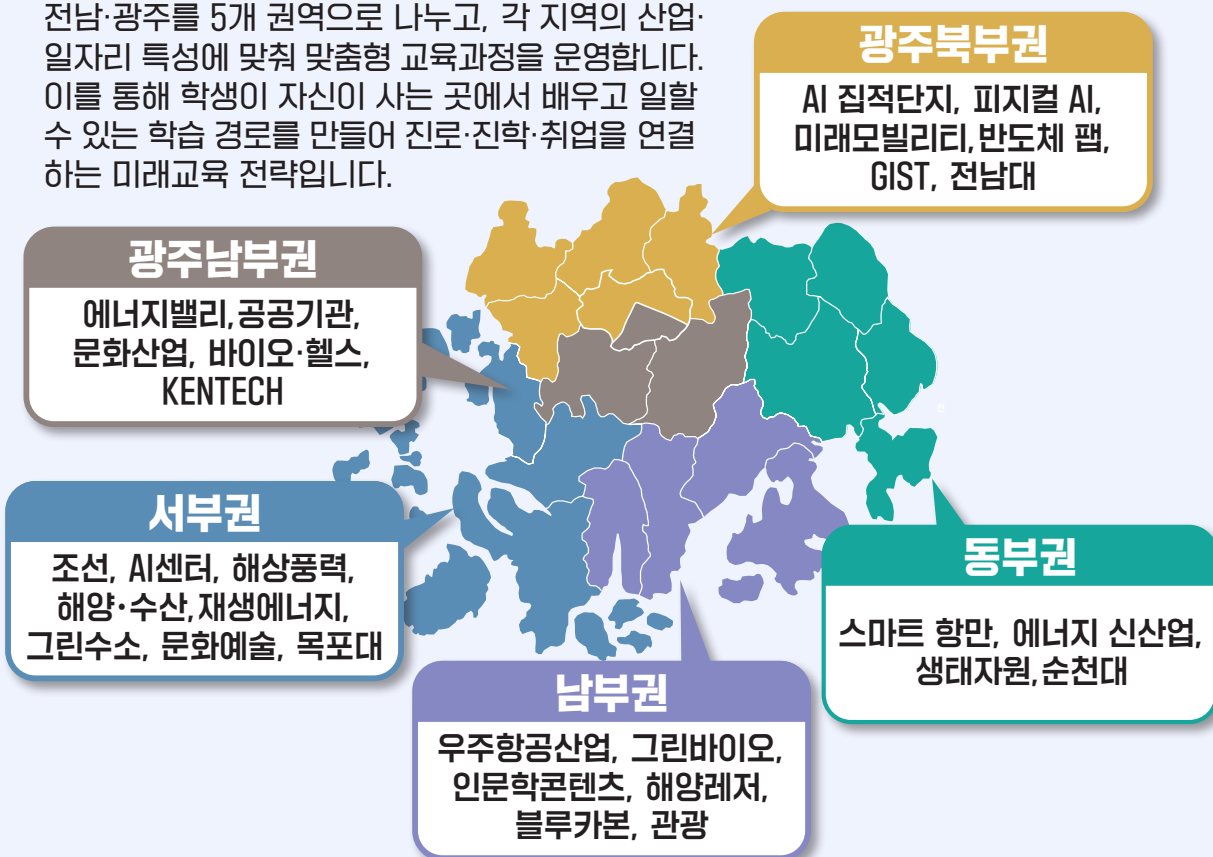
전남·광주를 5개 권역으로 나누고, 각 지역의 산업·일자리 특성에 맞춰 맞춤형 교육과정을 운영합니다. 이를 통해 학생이 자신이 사는 곳에서 배우고 일할 수 있는 학습 경로를 만들어 진로·진학·취업을 연결하는 미래교육 전략입니다.

광주북부권
AI 집적단지, 피지컬 AI, 미래모빌리티, 반도체 팹, GIST, 전남대

광주남부권
에너지밸리, 공공기관, 문화산업, 바이오·헬스, KENTECH

서부권
조선, AI센터, 해상풍력, 해양·수산, 재생에너지, 그린수소, 문화예술, 목포대

동부권
스마트 항만, 에너지 신산업, 생태자원, 순천대

남부권
우주항공산업, 그린바이오, 인문학콘텐츠, 해양레저, 블루카본, 관광